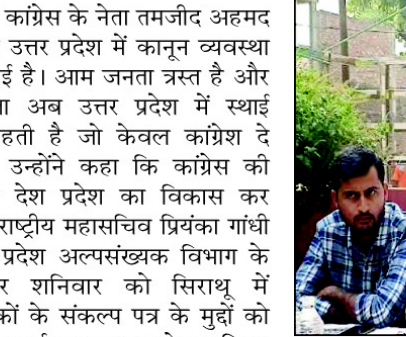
कांग्रेस के नेता तमजीद अहमद उत्तर प्रदेश में कानून व्यवस्था ई है। आम जनता त्रस्त है और ा अब उत्तर प्रदेश में स्थाई हती है जो केवल कांग्रेश दे उन्होंने कहा कि कांग्रेस की देश प्रदेश का विकास कर राष्ट्रीय महासचिव प्रियंका गांधी प्रदेश अल्पसंख्यक विभाग के र शनिवार को सिराथू में कों के संकल्प पत्र के मुद्दों को